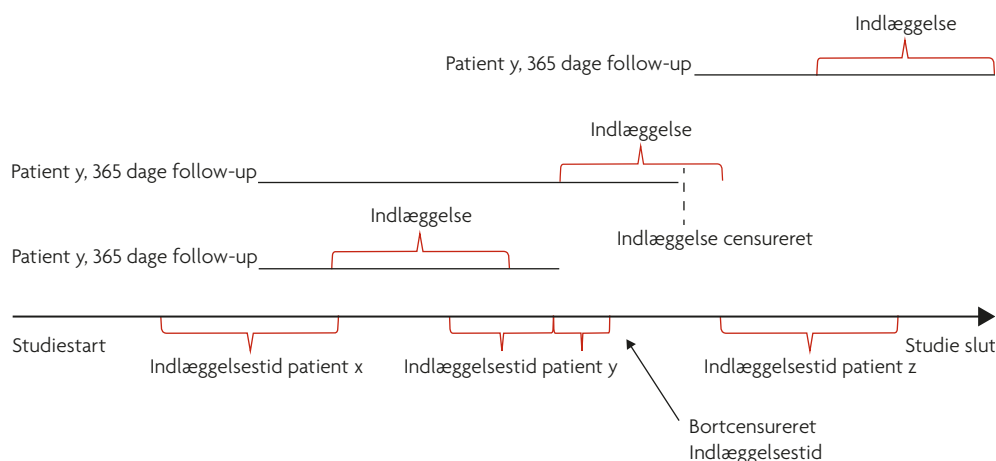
Indlæggelse

Patient y, 365 dage follow-up

Indlæggelse

Patient y, 365 dage follow-up

Indlæggelse

Patient y, 365 dage follow-up

Indlæggelse censureret

Studiestart

Indlæggelsestid patient x

Indlæggelsestid patient y

Indlæggelsestid patient z

Studie slut

Bortcensureret
Indlæggelsestid